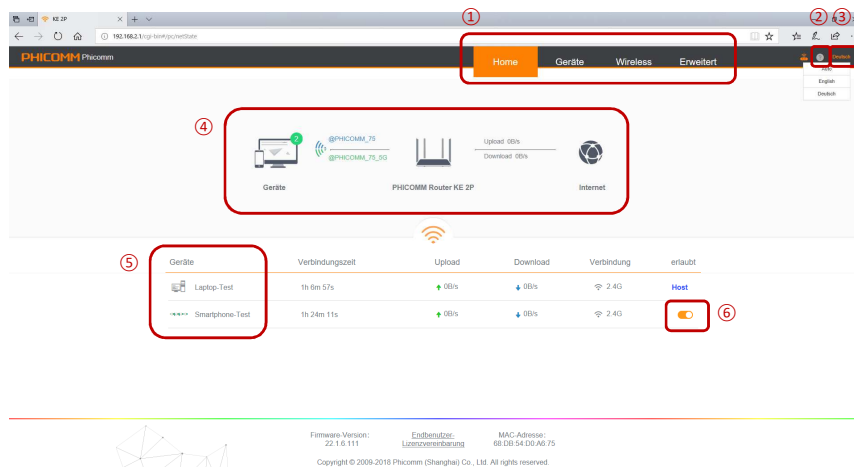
KE 2P

192.168.2.1/cgi-bin/#/pc/netState

PHICOMM Phicomm

①

②③

Home Geräte Wireless Erweitert

Deutsch

English

Deutsch

④

2

@PHICOMM_75

@PHICOMM_75_5G

Upload 0B/s

Download 0B/s

Geräte

PHICOMM Router KE 2P

Internet

⑤

| Geräte | Verbindungszeit | Upload | Download | Verbindung | erlaubt |
|---|---|---|---|---|---|
| Laptop-Test | 1h 6m 57s | 0B/s | 0B/s | 2.4G | Host |
| Smartphone-Test | 1h 24m 11s | 0B/s | 0B/s | 2.4G | |

⑥

Firmware-Version: 22.1.6.111

Endbenutzer-Lizenzvereinbarung

MAC-Adresse: 68:DB:54:D0:A6:75

Copyright © 2009-2018 Phicomm (Shanghai) Co., Ltd. All rights reserved.